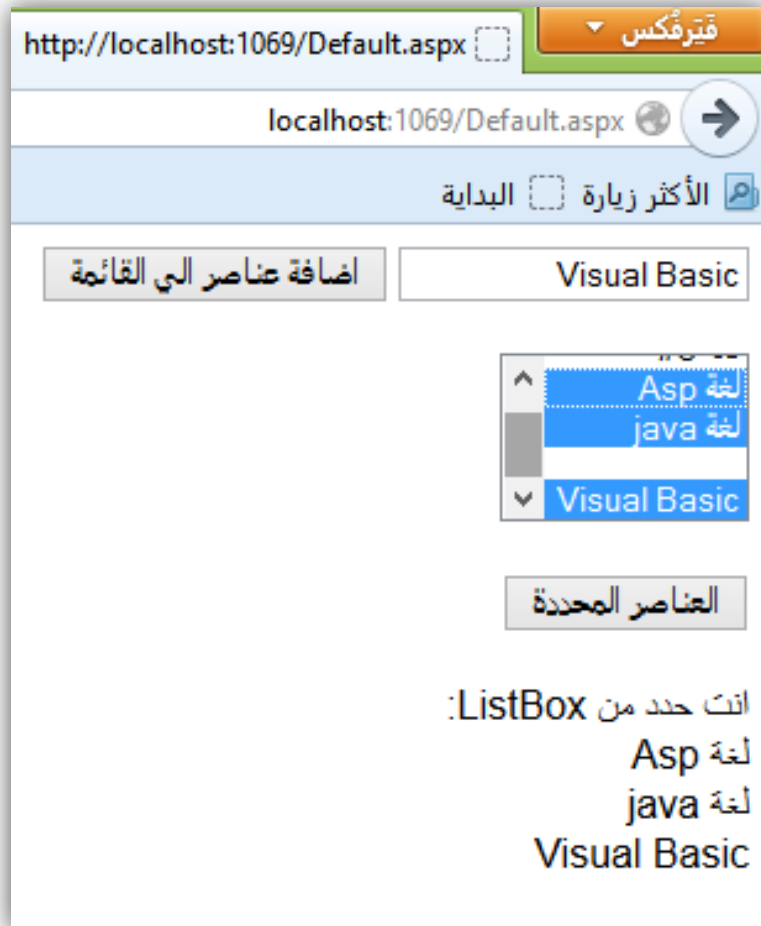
فَيَرفُكس
http://localhost:1069/Default.aspx
localhost:1069/Default.aspx
الأكثر زيارة البداية

Visual Basic
اضافة عناصر الي القائمة

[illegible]
لغة Asp
لغة java

Visual Basic

العناصر المحددة

انت حدد من ListBox:
لغة Asp
لغة java
Visual Basic